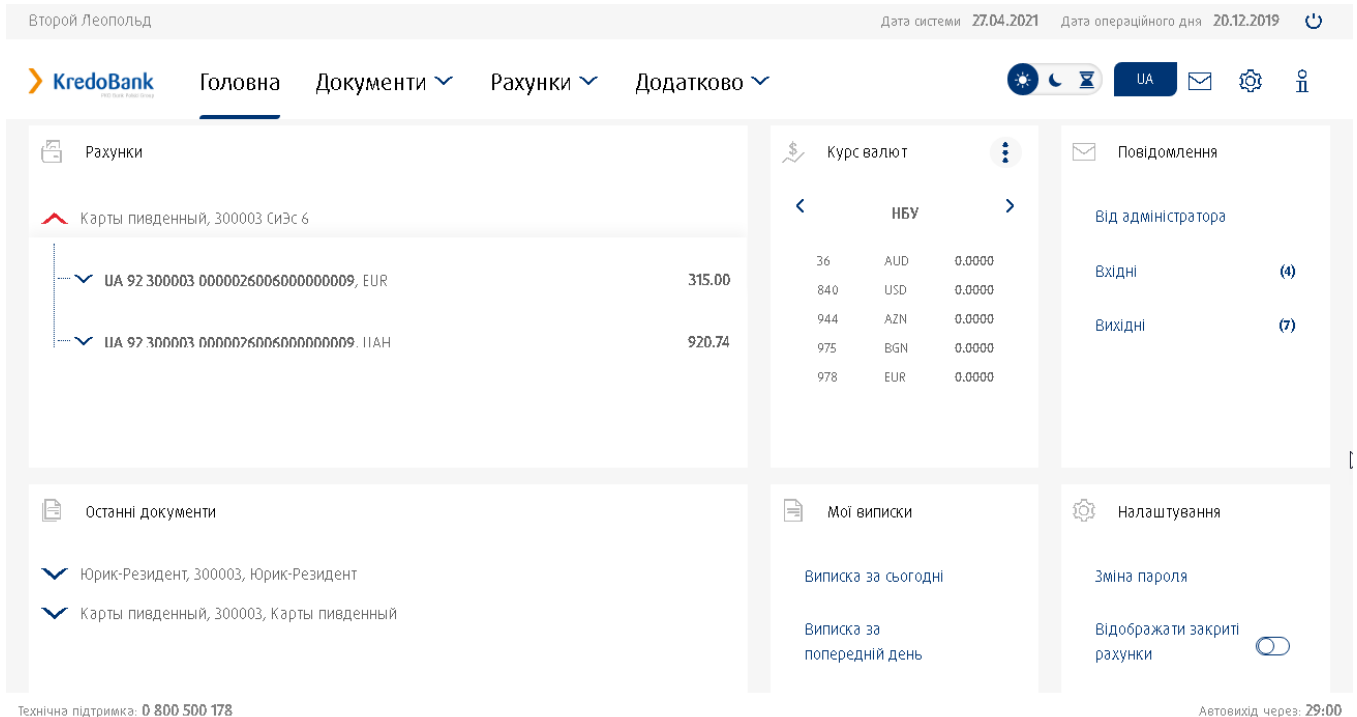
Второй Леопольд

Дата системи 27.04.2021 Дата операційного дня 20.12.2019

KredoBank

Головна Документи Рахунки Додатково

UA

Рахунки

Карты пивденный, 300003 СиЭс 6

UA 92 300003 0000026006000000009, EUR 315.00

UA 92 300003 0000026006000000009, UAH 920.74

Курс валют

НБУ

| 36 | AUD | 0.0000 |
|---|---|---|
| 840 | USD | 0.0000 |
| 944 | AZN | 0.0000 |
| 975 | BGN | 0.0000 |
| 978 | EUR | 0.0000 |

Повідомлення

Від адміністратора

Вхідні (4)

Вихідні (7)

Останні документи

Юрик-Резидент, 300003, Юрик-Резидент

Карты пивденный, 300003, Карты пивденный

Мої виписки

Виписка за сьогодні

Виписка за попередній день

Налаштування

Зміна пароля

Відображати закриті рахунки

Технічна підтримка: 0 800 500 178

Автовихід через: 29:00